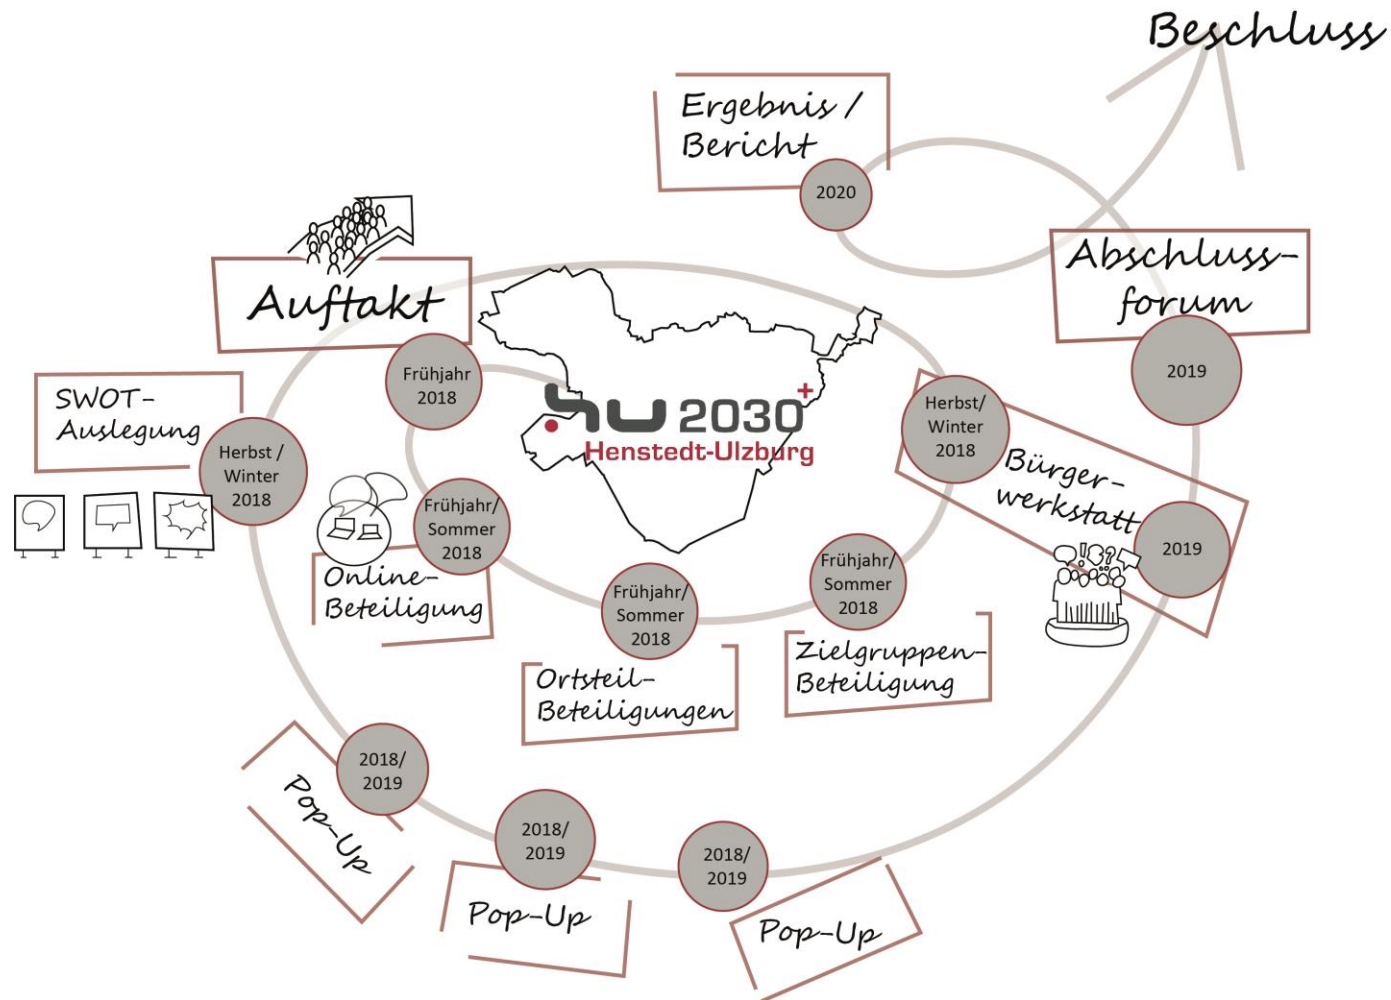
Beschluss

Ergebnis / Bericht

2020

Abschluss-forum

2019

Auftakt

Frühjahr 2018

hu 2030+
Henstedt-Ulzburg

SWOT-Auslegung

Herbst / Winter 2018

Frühjahr/ Sommer 2018

Online-Beteiligung

Herbst/ Winter 2018

Bürger-werkstatt

2019

Frühjahr/ Sommer 2018

Ortsteil-Beteiligungen

Frühjahr/ Sommer 2018

Zielgruppen-Beteiligung

2018/ 2019

Pop-Up

2018/ 2019

Pop-Up

2018/ 2019

Pop-Up